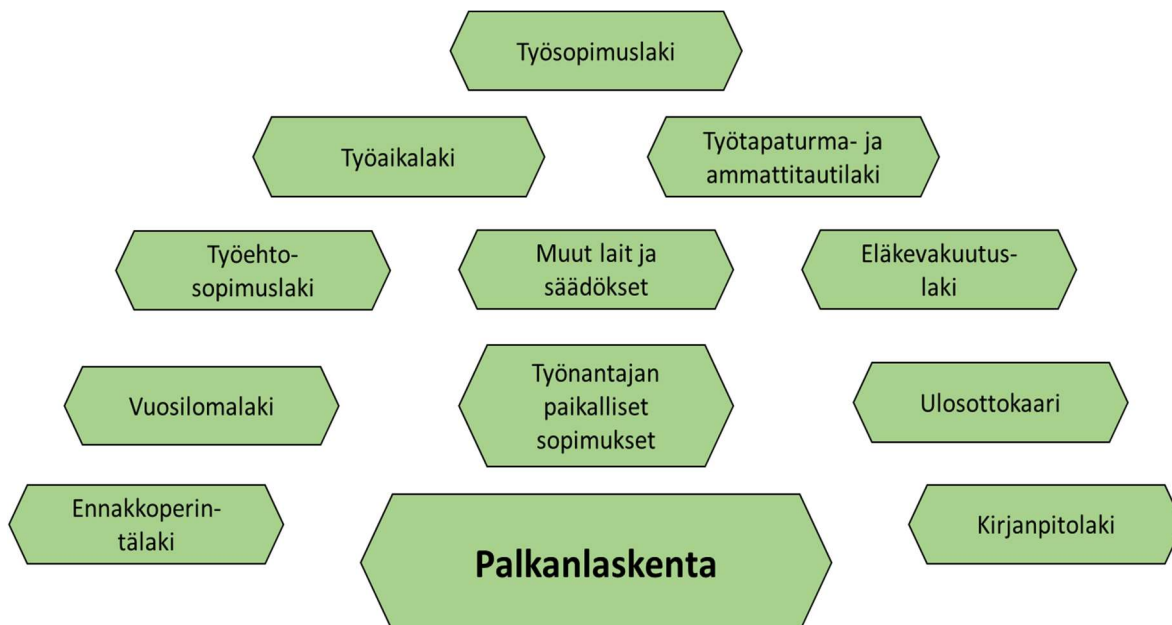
Työsopimuslaki

Työaikalaki

Työtapaturma- ja ammattitautilaki

Työehtosopimuslaki

Muut lait ja säädökset

Eläkevakuutuslaki

Vuosilomalaki

Työnantajan paikalliset sopimukset

Ulosottokaari

Ennakkoperintälaki

Palkanlaskenta

Kirjanpitolaki